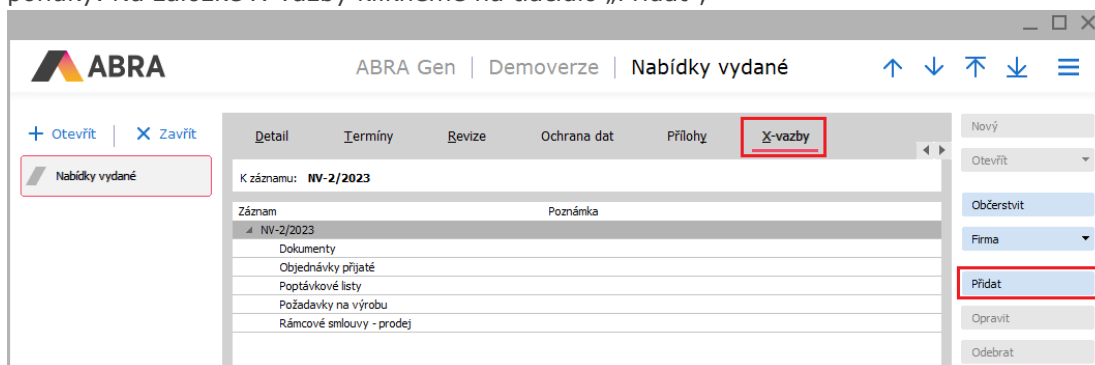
ABRA

ABRA Gen | Demoverze | Nabídky vydané

+ Otevřít | X Zavřít

Nabídky vydané

Detail Termíny Revize Ochrana dat Přílohy X-vazby

K záznamu: NV-2/2023

| Záznam | Poznámka |
|---|---|
| NV-2/2023 | |
| Dokumenty | |
| Objednávky přijaté | |
| Poptávkové listy | |
| Požadavky na výrobu | |
| Rámcové smlouvy - prodej | |

Nový
Otevřít
Občerstvit
Firma
Přidat
Opravit
Odebrat